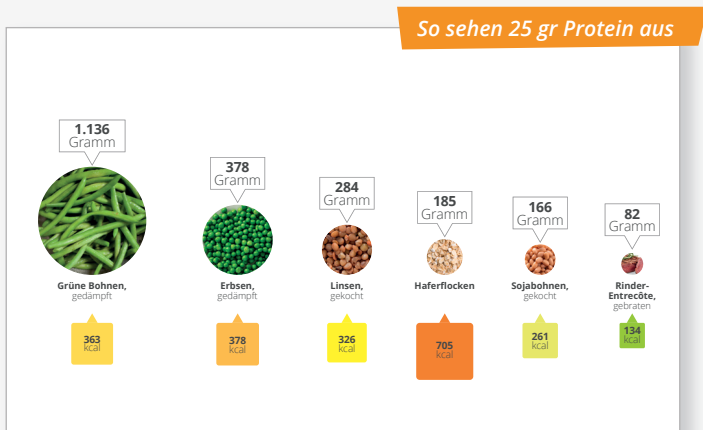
So sehen 25 gr Protein aus

1.136 Gramm
Grüne Bohnen, gedämpft
363 kcal

378 Gramm
Erbsen, gedämpft
378 kcal

284 Gramm
Linsen, gekocht
326 kcal

185 Gramm
Haferflocken
705 kcal

166 Gramm
Sojabohnen, gekocht
261 kcal

82 Gramm
Rinder-Entrecôte, gebraten
134 kcal